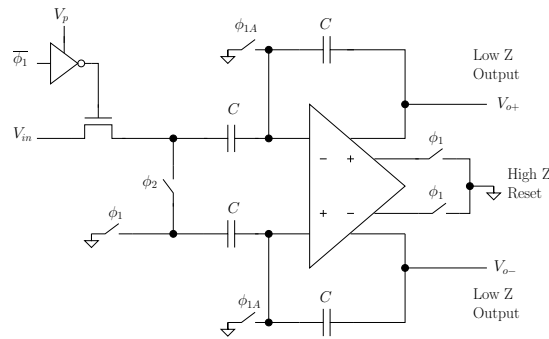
$V_p$

$\overline{\phi_1}$

$\phi_{1A}$

$C$

Low Z Output

$V_{o+}$

$V_{in}$

$C$

$-$ $+$

$\phi_1$

$\phi_2$

High Z Reset

$\phi_1$

$\phi_1$

$C$

$+$ $-$

$V_{o-}$

$\phi_{1A}$

$C$

Low Z Output